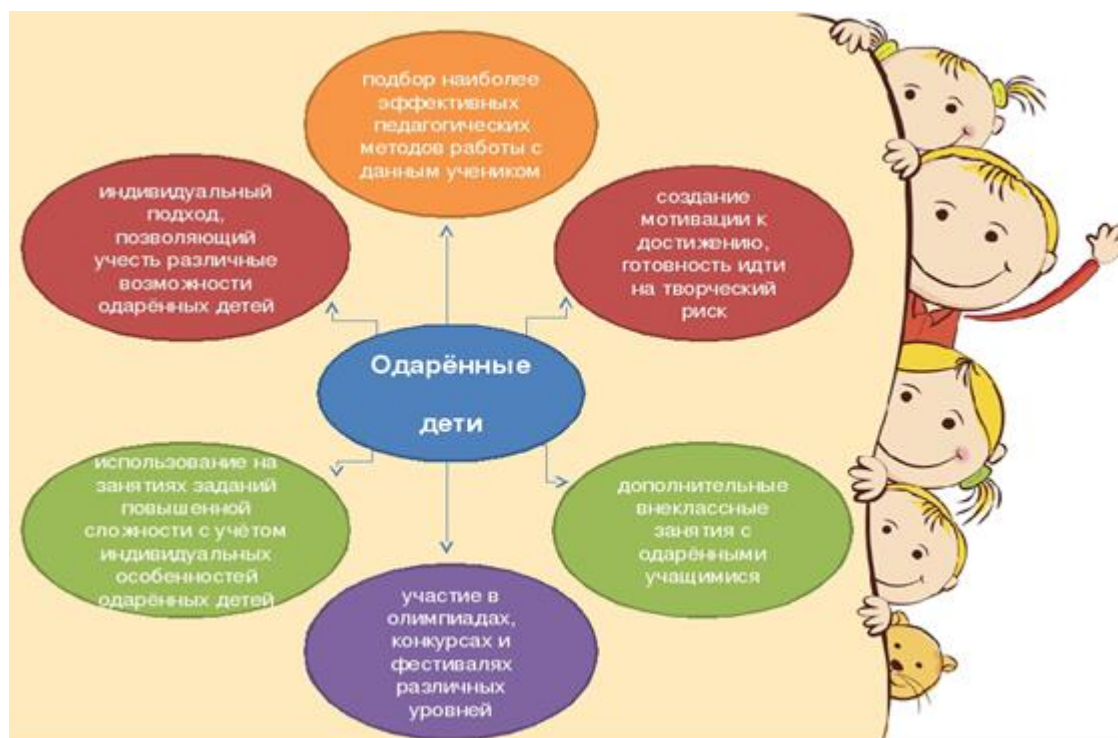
подбор наиболее эффективных педагогических методов работы с данным учеником

индивидуальный подход, позволяющий учесть различные возможности одарённых детей

создание мотивации к достижению, готовность идти на творческий риск

Одарённые дети

использование на занятиях заданий повышенной сложности с учётом индивидуальных особенностей одарённых детей

дополнительные внеклассные занятия с одарёнными учащимися

участие в олимпиадах, конкурсах и фестивалях различных уровней